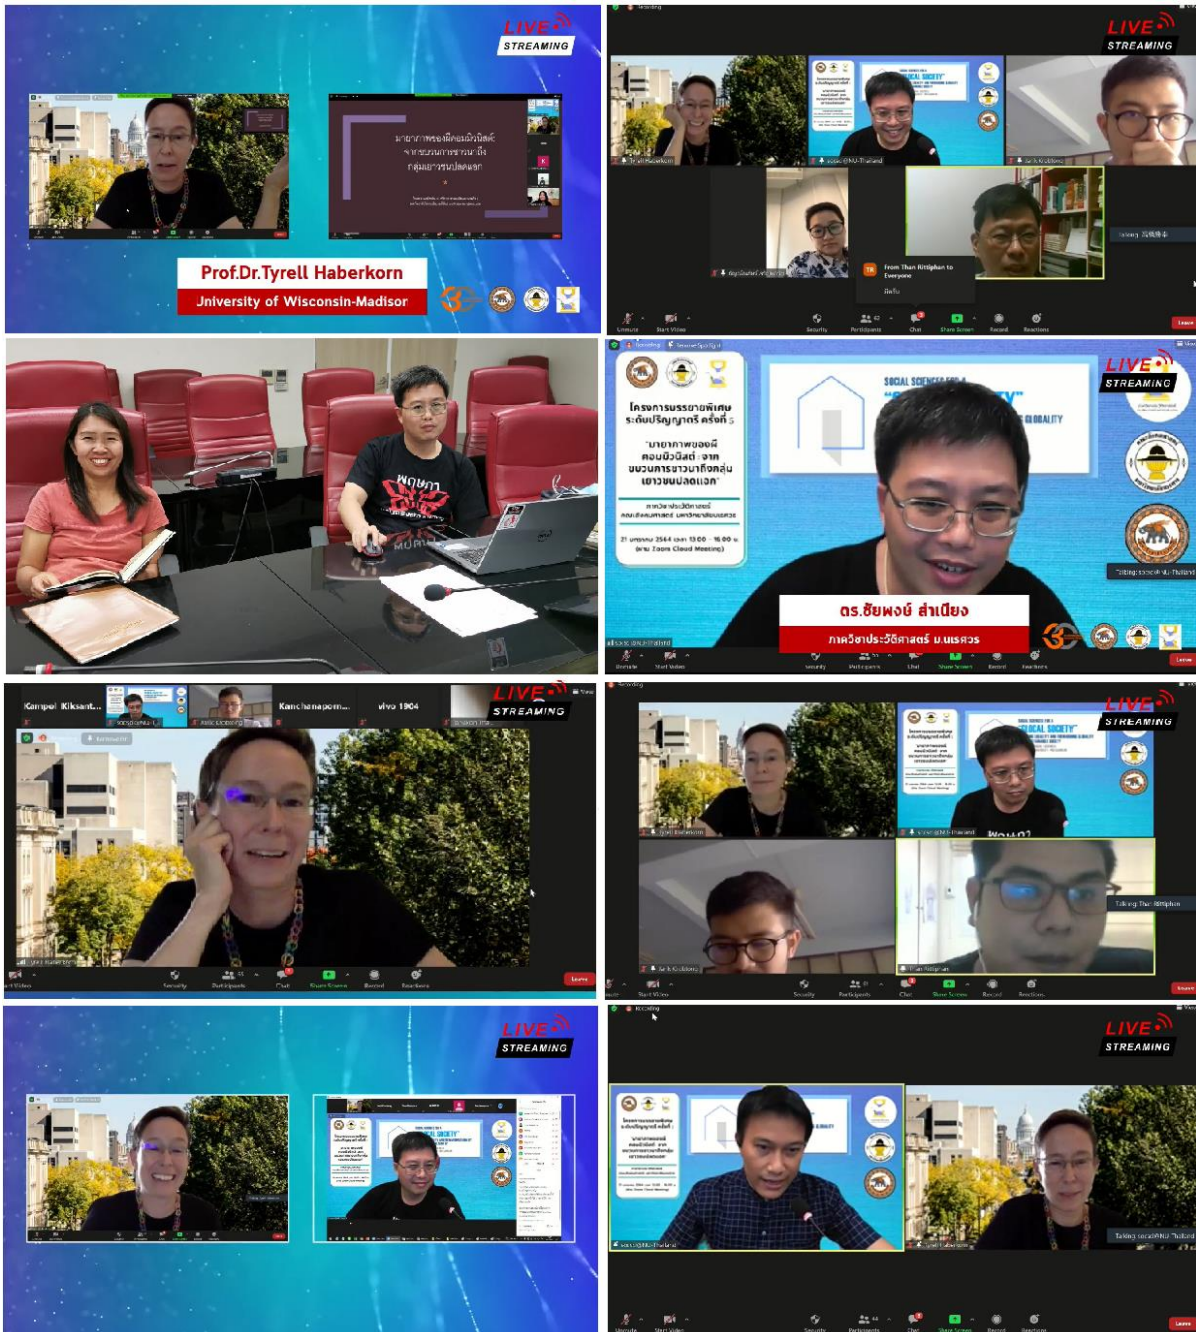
LIVE
STREAMING

มายาภาพของพี่คอมมิวนิสต์ จากขบวนการชาวนาถึงกลุ่มเยาวชนปลดแอก

Prof.Dr.Tyrell Haberkorn
University of Wisconsin-Madison

LIVE
STREAMING

From Than Rittiphan to Everyone

Unmute Start Video Security Participants Chat Share Screen Record Reactions Leave

LIVE
STREAMING

SOCIAL SCIENCES FOR A
GLOBALITY

โครงการบรรยายพิเศษ ระดับปริญญาตรี ครั้งที่ 5

"มายาภาพของพี่คอมมิวนิสต์ : จากขบวนการชาวนาถึงกลุ่มเยาวชนปลดแอก"

21 มกราคม 2564 เวลา 13.00 - 16.00 น.
ผ่าน Zoom Cloud Meeting

ดร.ชัยพงษ์ สำเนียง
ภาควิชาประวัติศาสตร์ ม.นเรศวร

Kampol Kiksant... Kanchanapom... vivo 1904

LIVE
STREAMING

Security Participants Chat Share Screen Record Reactions Leave

LIVE
STREAMING

SOCIAL SOCIETY

Talking: Than Rittiphan

Unmute Start Video Security Participants Chat Share Screen Record Reactions Leave

LIVE
STREAMING

LIVE
STREAMING

Recording

Unmute Start Video Security Participants Chat Share Screen Record Reactions Leave